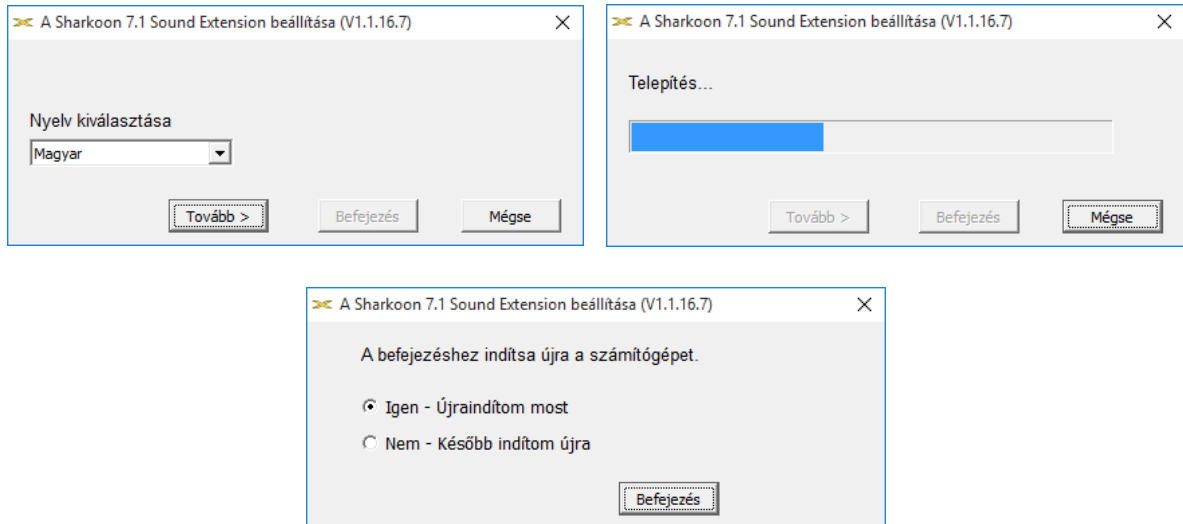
A Sharkoon 7.1 Sound Extension beállítása (V1.1.16.7)

Nyelv kiválasztása

Magyar

Tovább >

Befejezés

Mégse

A Sharkoon 7.1 Sound Extension beállítása (V1.1.16.7)

Telepítés...

Tovább >

Befejezés

Mégse

A Sharkoon 7.1 Sound Extension beállítása (V1.1.16.7)

A befejezéshez indítsa újra a számítógépet.

Igen - Újraindítom most

Nem - Később indítom újra

Befejezés